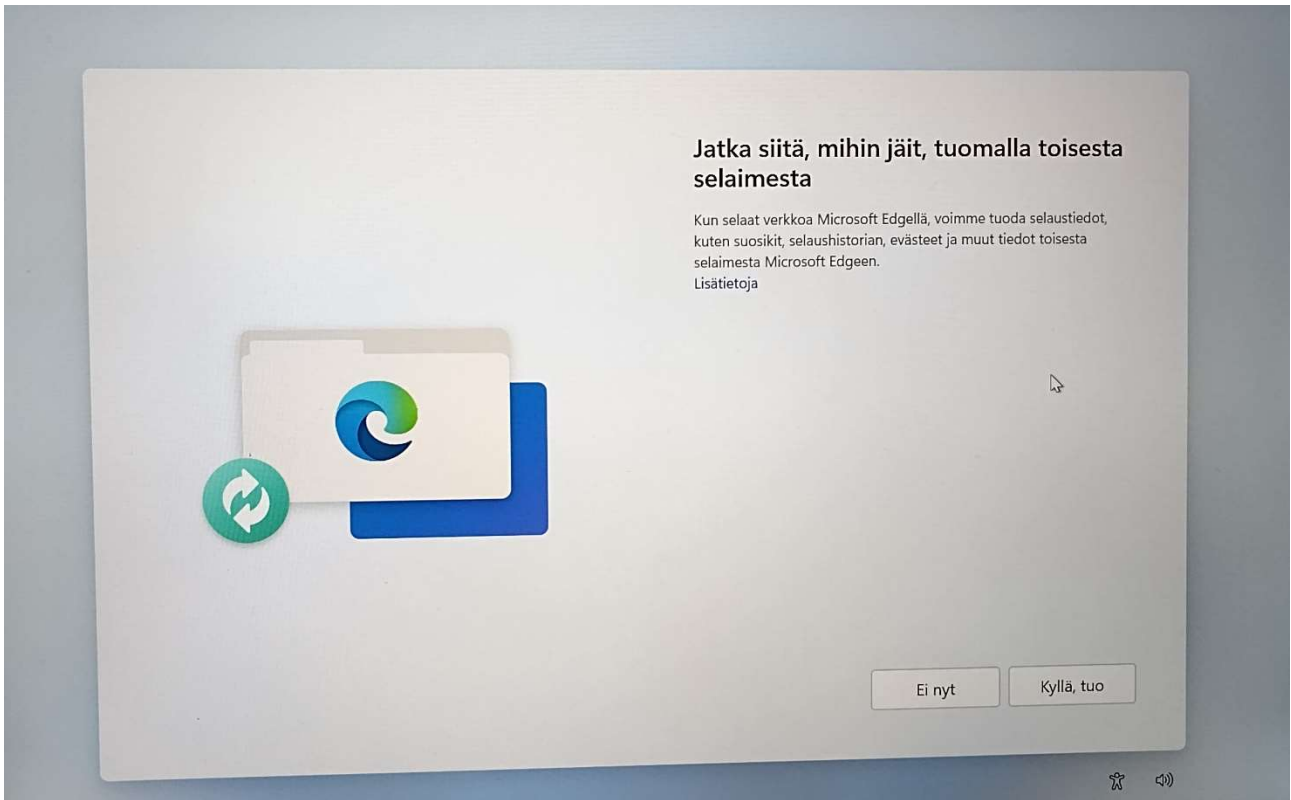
Jatka siitä, mihin jäit, tuomalla toisesta selaimesta

Kun selaat verkkoa Microsoft Edgellä, voimme tuoda selaustiedot, kuten suosikit, selaushistorian, evästeet ja muut tiedot toisesta selaimesta Microsoft Edgeen.
Lisätietoja

Ei nyt

Kyllä, tuo